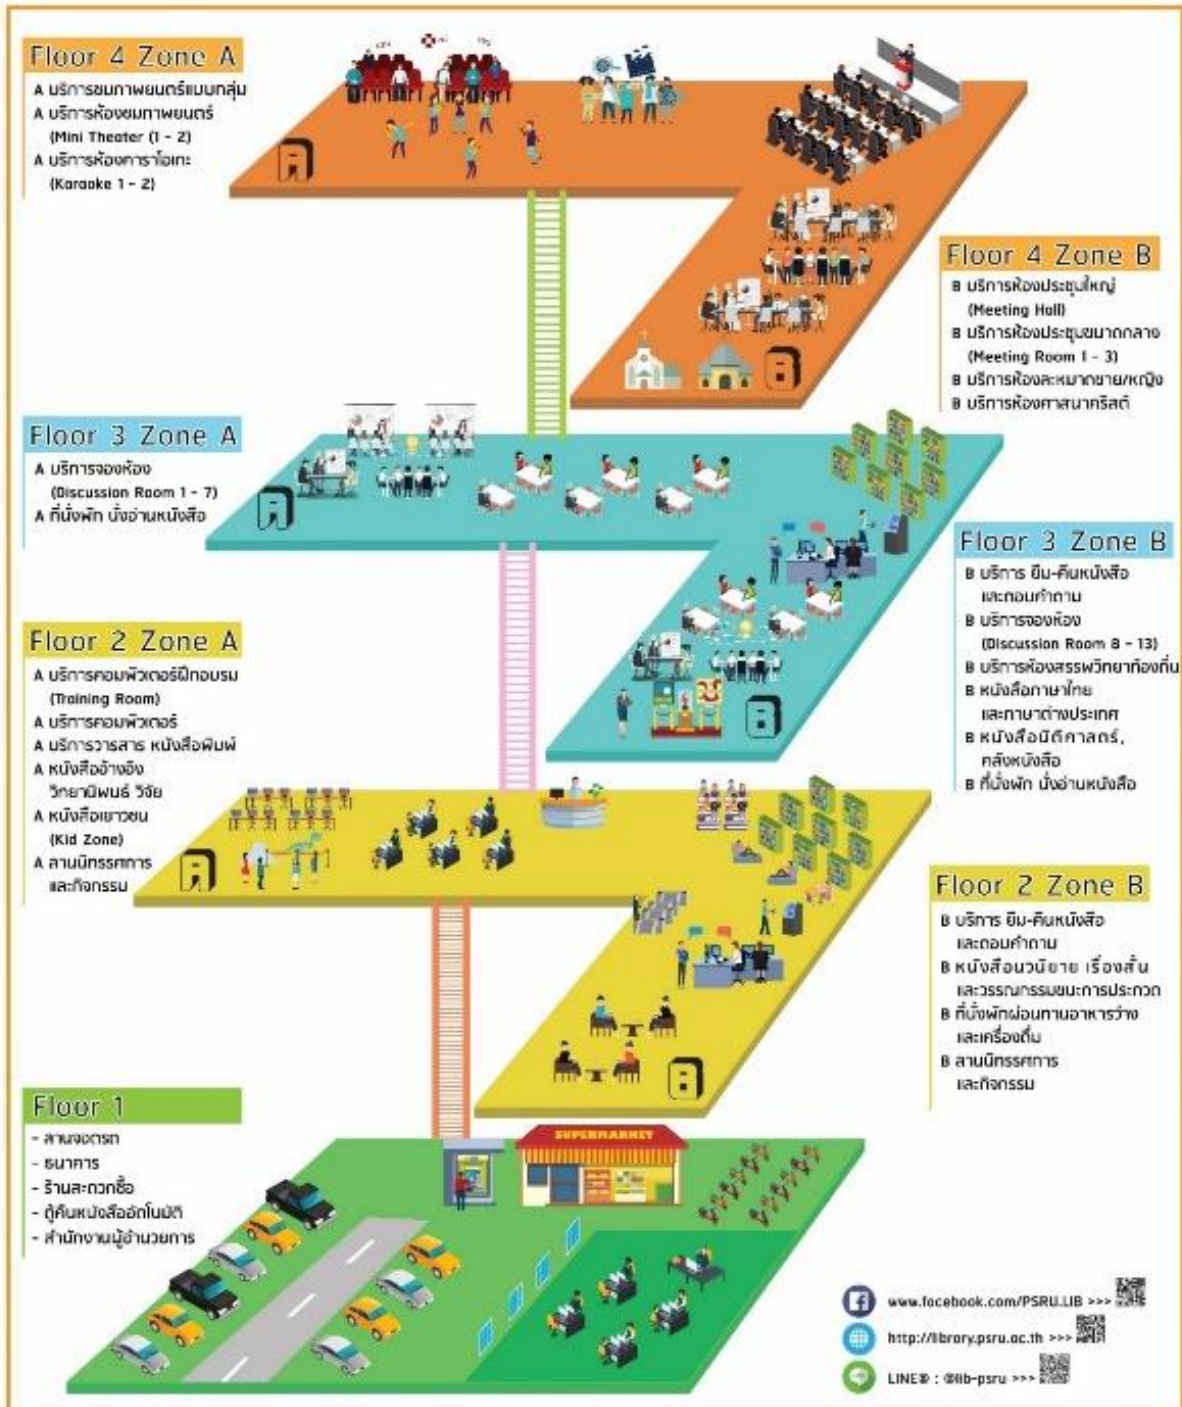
Floor 4 Zone A

A บริการชมภาพยนตร์แบบกลุ่ม
A บริการห้องชมภาพยนตร์ (Mini Theater (1 - 2)
A บริการห้องคาราโอเกะ (Karaoke 1 - 2)

A

Floor 4 Zone B

B บริการห้องประชุมใหญ่ (Meeting Hall)
B บริการห้องประชุมขนาดกลาง (Meeting Room 1 - 3)
B บริการห้องละหมาดชาย/หญิง
B บริการห้องศาสนาคริสต์

B

Floor 3 Zone A

A บริการจองห้อง (Discussion Room 1 - 7)
A ที่นั่งพัก นั่งอ่านหนังสือ

A

Floor 3 Zone B

B บริการ ยืม-คืนหนังสือ และตอบคำถาม
B บริการจองห้อง (Discussion Room 8 - 13)
B บริการห้องสรรพวิทยาท้องถิ่น
B หนังสือภาษาไทย และภาษาต่างประเทศ
B หนังสือนิติศาสตร์, คลังหนังสือ
B ที่นั่งพัก นั่งอ่านหนังสือ

B

Floor 2 Zone A

A บริการคอมพิวเตอร์ฝึกอบรม (Training Room)
A บริการคอมพิวเตอร์
A บริการวารสาร หนังสือพิมพ์
A หนังสืออ้างอิง วิทยานิพนธ์ วิจัย
A หนังสือเยาวชน (Kid Zone)
A ลานนิทรรศการ และกิจกรรม

A

Floor 2 Zone B

B บริการ ยืม-คืนหนังสือ และตอบคำถาม
B หนังสือนวนิยาย เรื่องสั้น และวรรณกรรมชนะการประกวด
B ที่นั่งพักผ่อนทานอาหารว่าง และเครื่องดื่ม
B ลานนิทรรศการ และกิจกรรม

B

Floor 1

- ลานจอดรถ
- ธนาคาร
- ร้านสะดวกซื้อ
- ตู้คืนหนังสืออัตโนมัติ
- สำนักงานผู้อำนวยการ

SUPERMARKET

www.facebook.com/PSRU.LIB >>>
http://library.psru.ac.th >>>
LINE@ : @lib-psru >>>